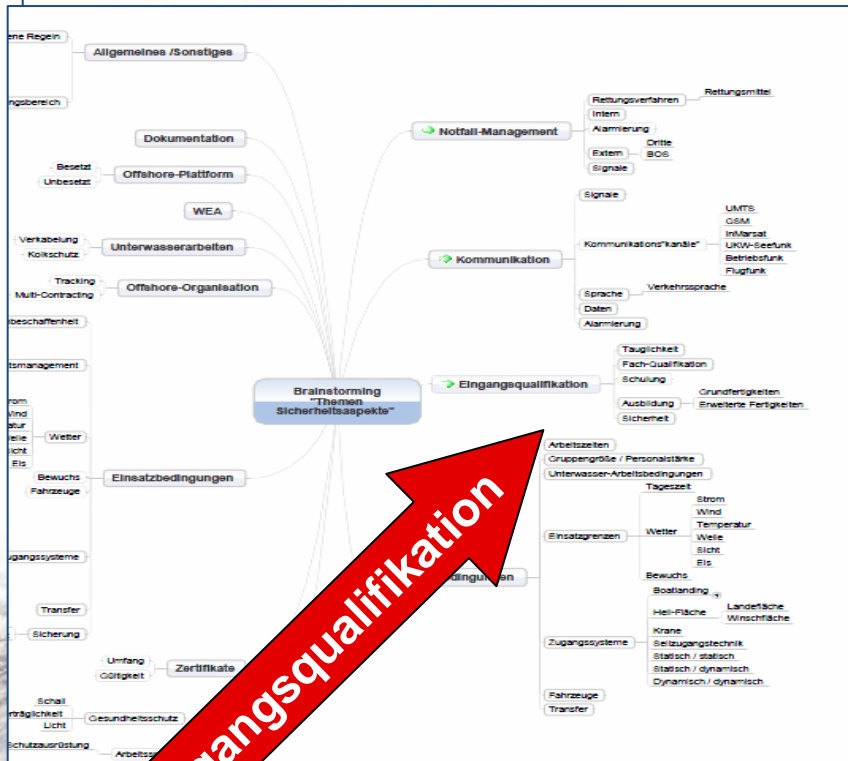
ene Regeln

Allgemeines /Sonstiges

ngsbereich

Dokumentation

Besetzt
Unbesetzt

Offshore-Plattform

WEA

Verkabelung
Kolkschutz

Unterwasserarbeiten

Tracking
Multi-Contracting

Offshore-Organisation

beschaffenheit

tsmanagement

rom
Wind
atur
Welle
Sicht
Eis

Wetter

Bewuchs
Fahrzeuge

Einsatzbedingungen

gangssysteme

Transfer

Sicherung

Umfang
Gültigkeit

Zertifikate

Schall
rträglichkeit
Licht

Gesundheitsschutz

Schutzausrüstung

Arbeitss

Brainstorming "Themen Sicherheitsaspekte"

Notfall-Management

Rettungsverfahren
Rettungsmittel
Intern
Alarmierung
Extern
Dritte
BOS
Signale

Kommunikation

Signale
Kommunikations"kanäle"
UMTS
GSM
InMarsat
UKW-Seefunk
Betriebsfunk
Flugfunk
Sprache
Verkehrssprache
Daten
Alarmierung

Eingangsqualifikation

Tauglichkeit
Fach-Qualifikation
Schulung
Ausbildung
Grundfertigkeiten
Erweiterte Fertigkeiten
Sicherheit

Arbeitszeiten
Gruppengröße / Personalstärke
Unterwasser-Arbeitsbedingungen

Einsatzgrenzen
Tageszeit
Wetter
Strom
Wind
Temperatur
Welle
Sicht
Eis
Bewuchs

dingungen

Zugangssysteme
Boatlanding
Heli-Fläche
Landefläche
Winschfläche
Krane
Seilzugangstechnik
Statisch / statisch
Statisch / dynamisch
Dynamisch / dynamisch

Fahrzeuge
Transfer

angsqualifikation